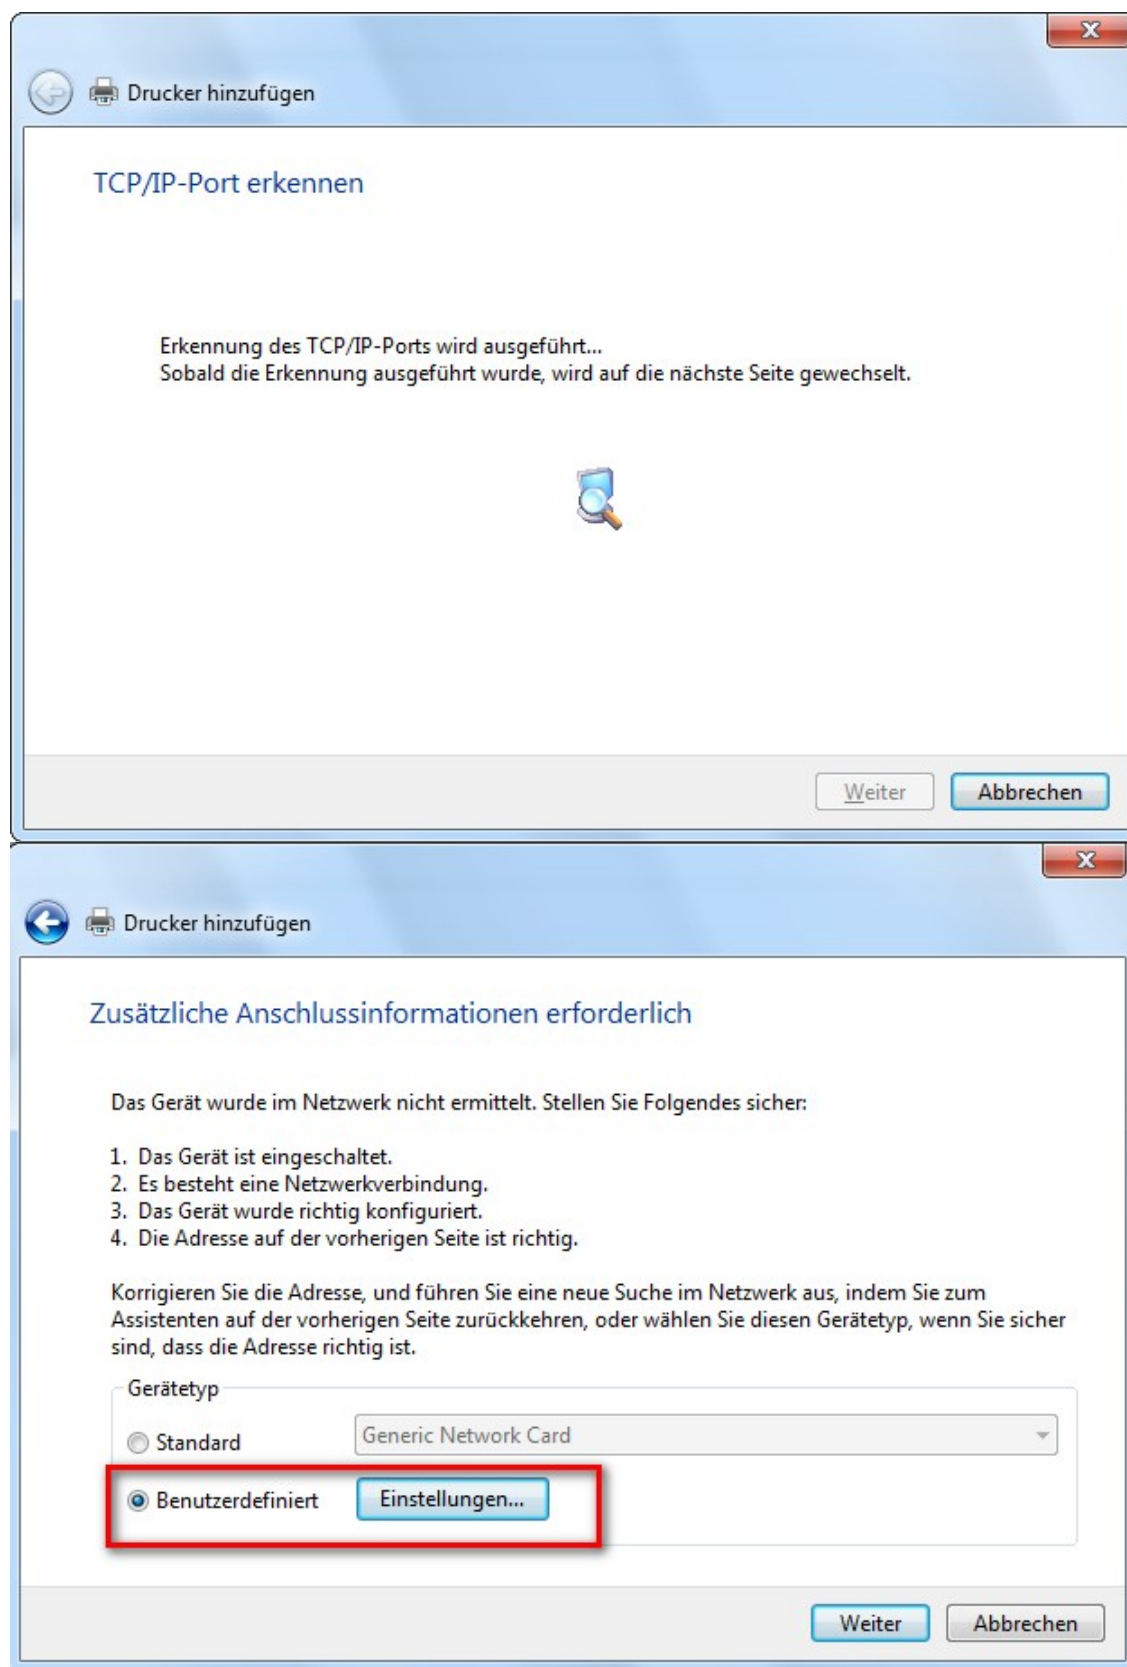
Drucker hinzufügen

TCP/IP-Port erkennen

Erkennung des TCP/IP-Ports wird ausgeführt...
Sobald die Erkennung ausgeführt wurde, wird auf die nächste Seite gewechselt.

Weiter Abbrechen

Drucker hinzufügen

Zusätzliche Anschlussinformationen erforderlich

Das Gerät wurde im Netzwerk nicht ermittelt. Stellen Sie Folgendes sicher:

1. Das Gerät ist eingeschaltet.
2. Es besteht eine Netzwerkverbindung.
3. Das Gerät wurde richtig konfiguriert.
4. Die Adresse auf der vorherigen Seite ist richtig.

Korrigieren Sie die Adresse, und führen Sie eine neue Suche im Netzwerk aus, indem Sie zum Assistenten auf der vorherigen Seite zurückkehren, oder wählen Sie diesen Gerätetyp, wenn Sie sicher sind, dass die Adresse richtig ist.

Gerätetyp

Standard Generic Network Card

Benutzerdefiniert Einstellungen...

Weiter Abbrechen